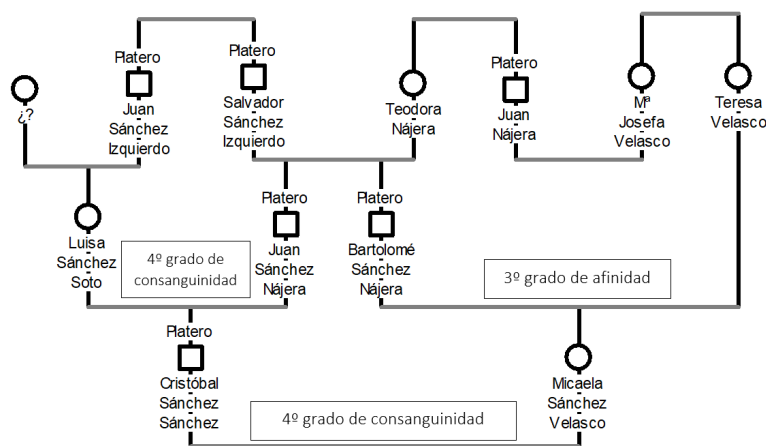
¿?

Platero
Juan
Sánchez
Izquierdo

Platero
Salvador
Sánchez
Izquierdo

Teodora
Nájera

Platero
Juan
Nájera

Mª
Josefa
Velasco

Teresa
Velasco

Luisa
Sánchez
Soto

4º grado de consanguinidad

Platero
Juan
Sánchez
Nájera

Platero
Bartolomé
Sánchez
Nájera

3º grado de afinidad

Platero
Cristóbal
Sánchez
Sánchez

Micaela
Sánchez
Velasco

4º grado de consanguinidad